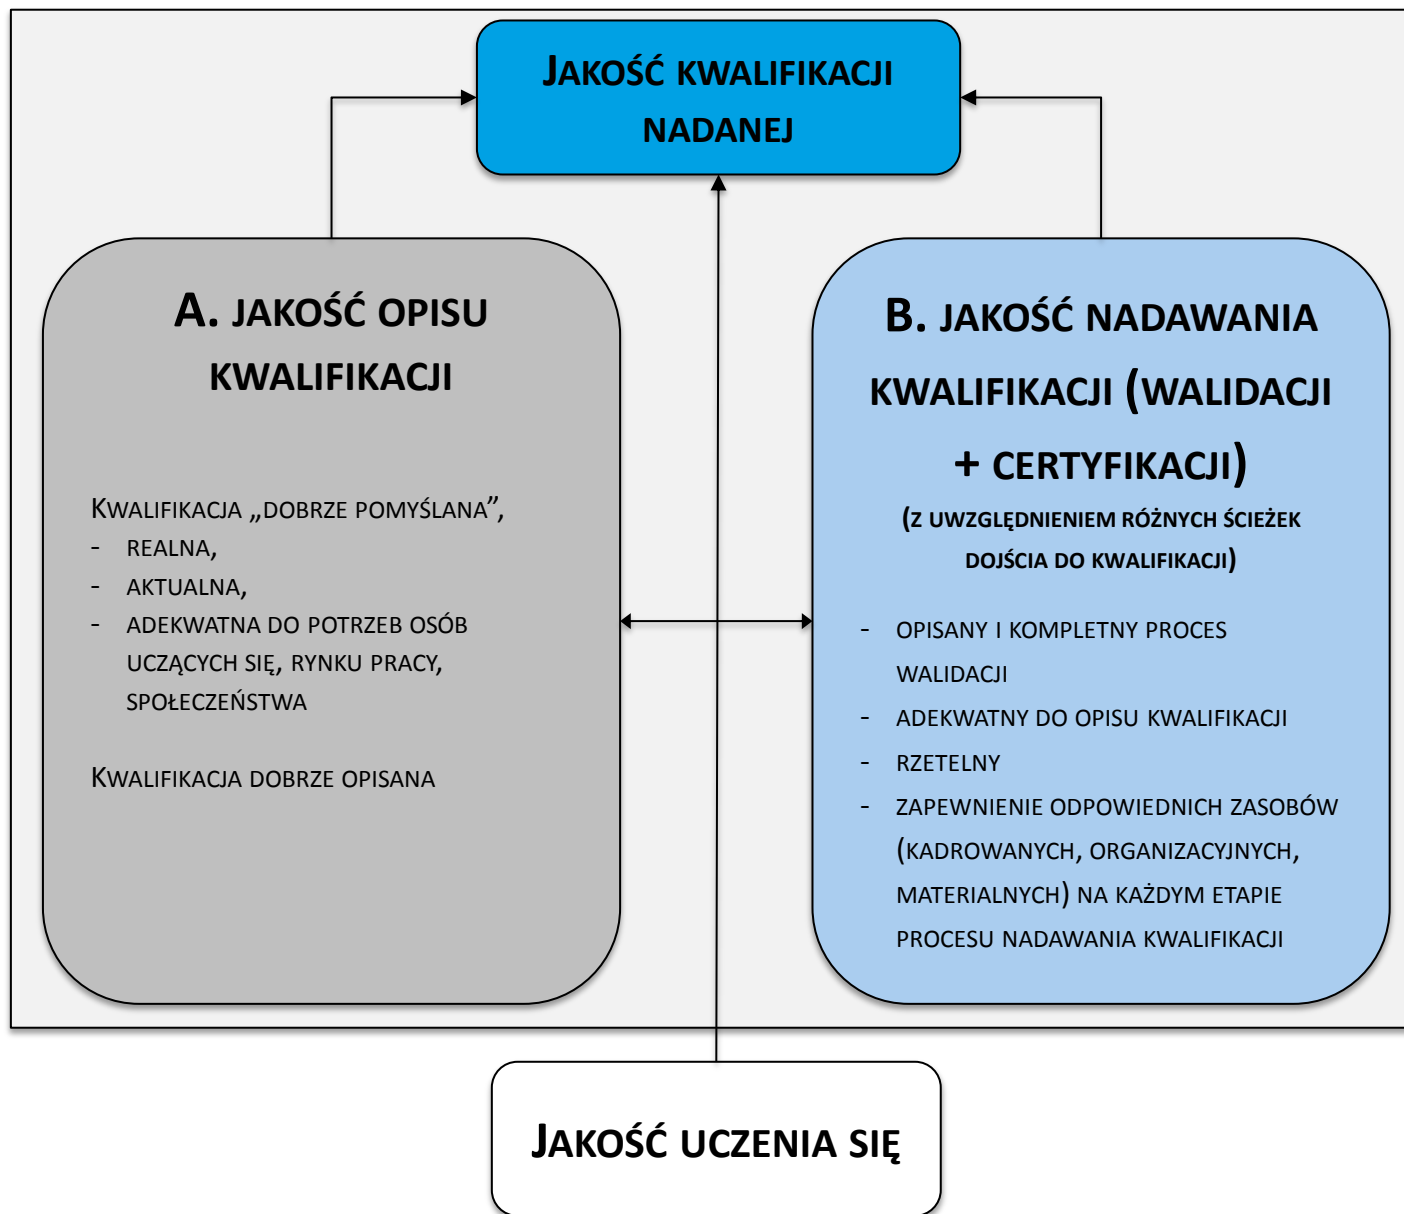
JAKOŚĆ KWALIFIKACJI NADANEJ

A. JAKOŚĆ OPISU KWALIFIKACJI

KWALIFIKACJA „DOBRZE POMYŚLANA”,
- REALNA,
- AKTUALNA,
- ADEKWATNA DO POTRZEB OSÓB UCZĄCYCH SIĘ, RYNKU PRACY, SPOŁECZEŃSTWA

KWALIFIKACJA DOBRZE OPISANA

B. JAKOŚĆ NADAWANIA KWALIFIKACJI (WALIDACJI + CERTYFIKACJI)
(Z UWZGLĘDNIENIEM RÓŻNYCH ŚCIEŻEK DOJŚCIA DO KWALIFIKACJI)

- OPISANY I KOMPLETNY PROCES WALIDACJI
- ADEKWATNY DO OPISU KWALIFIKACJI
- RZETELNY
- ZAPEWNIENIE ODPOWIEDNICH ZASOBÓW (KADROWANYCH, ORGANIZACYJNYCH, MATERIALNYCH) NA KAŻDYM ETAPIE PROCESU NADAWANIA KWALIFIKACJI

JAKOŚĆ UCZENIA SIĘ